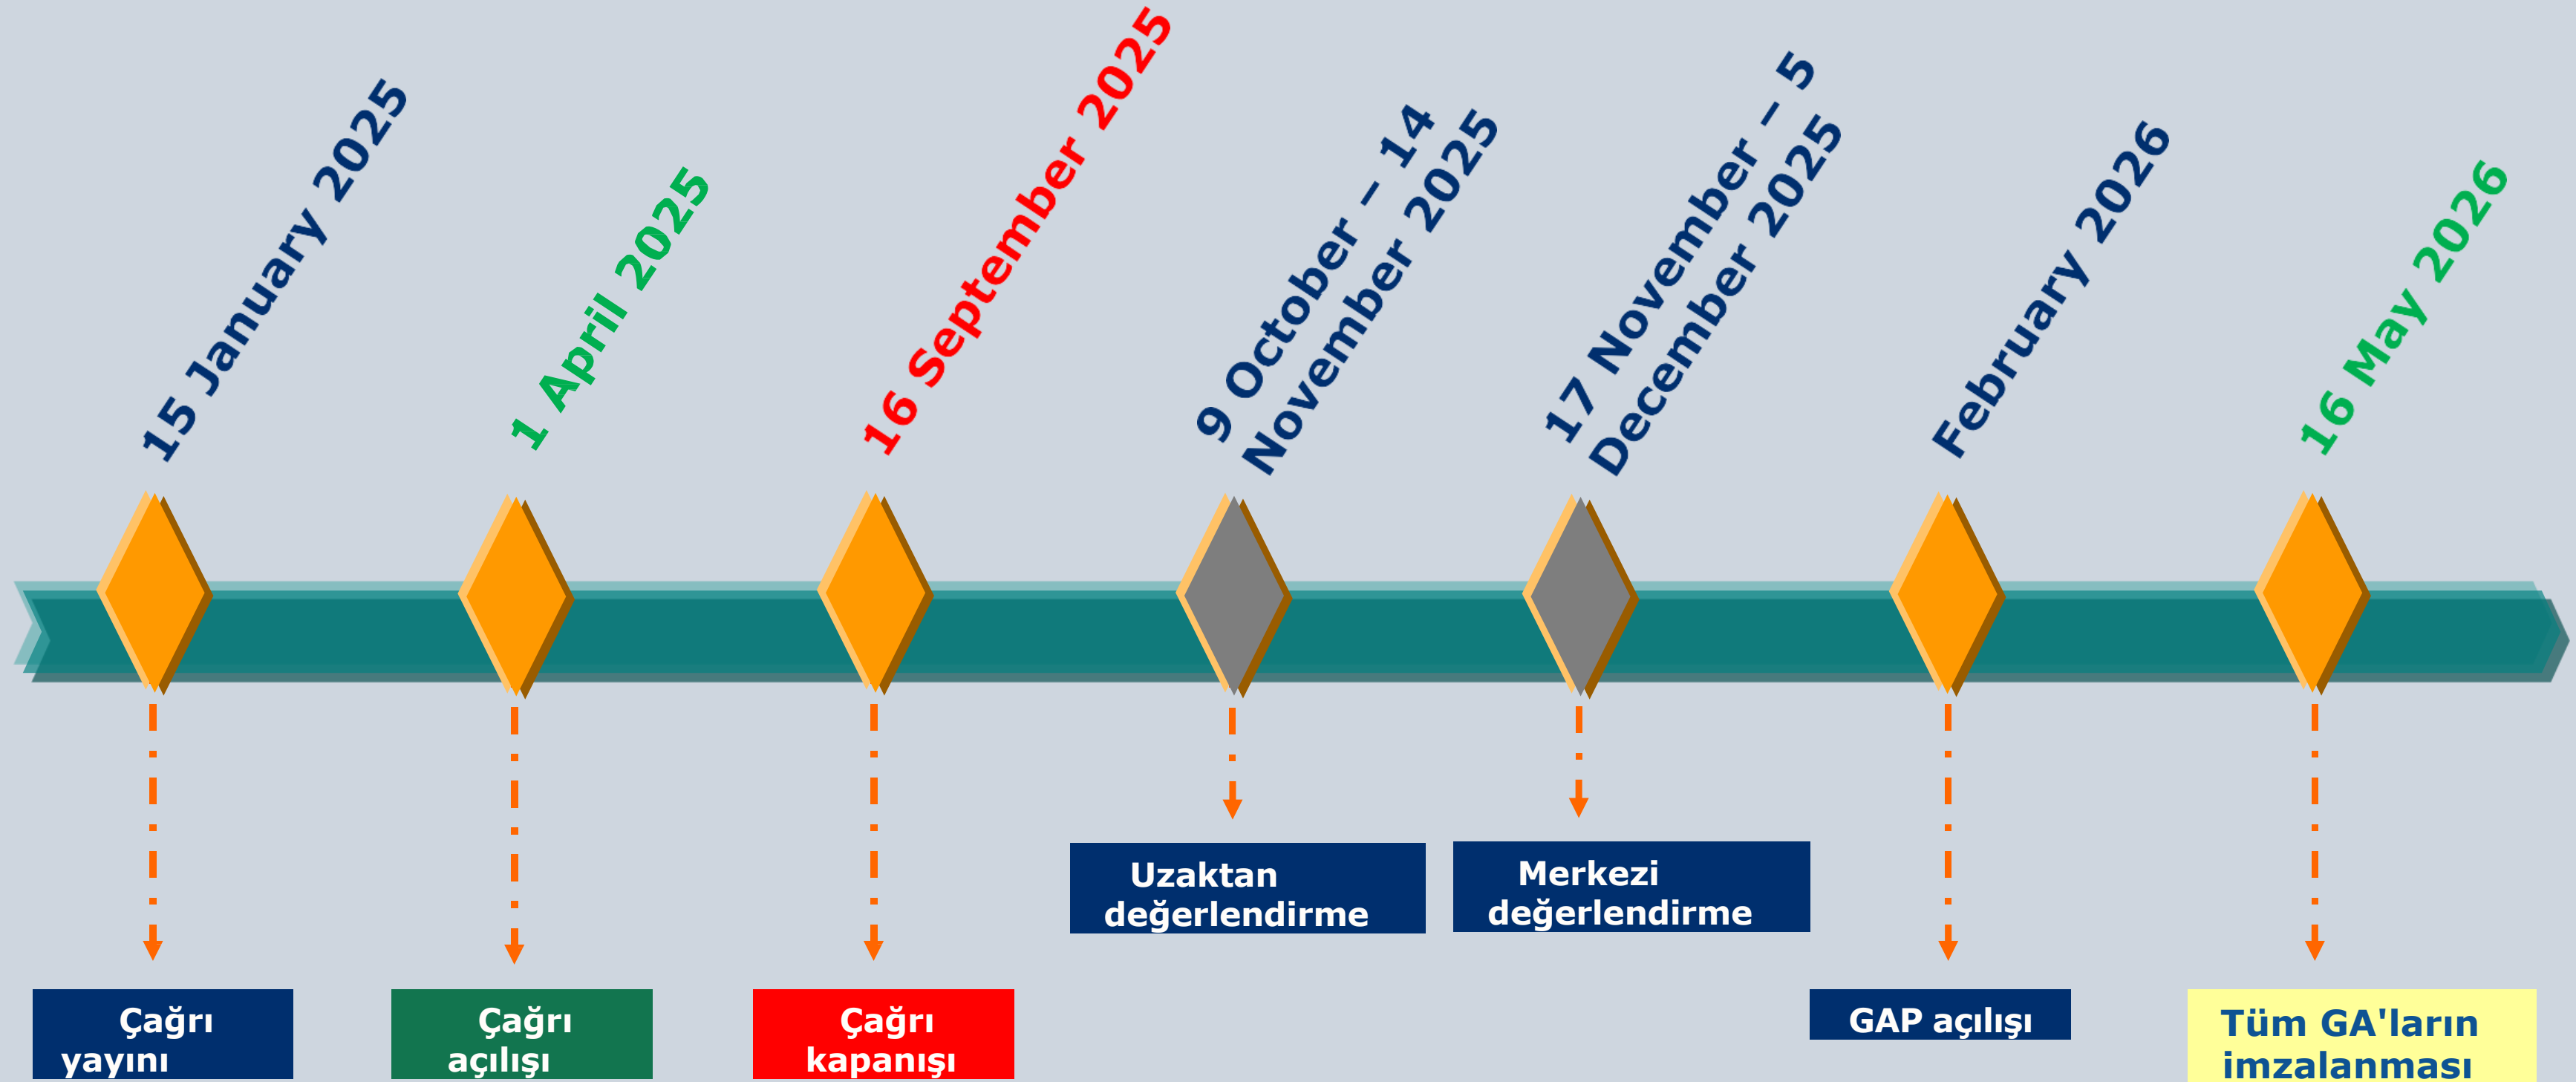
15 January 2025

1 April 2025

16 September 2025

9 October – 14 November 2025

17 November – 5 December 2025

February 2026

16 May 2026

Çağrı yayını

Çağrı açılışı

Çağrı kapanışı

Uzaktan değerlendirme

Merkezi değerlendirme

GAP açılışı

Tüm GA'ların imzalanması